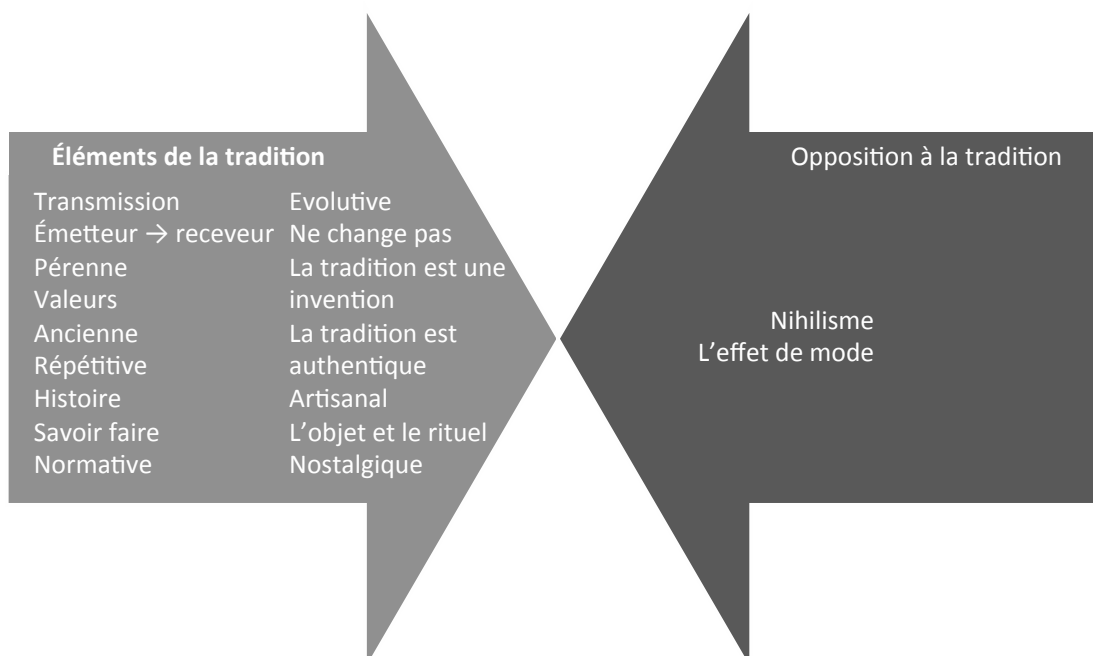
**Éléments de la tradition**

Transmission
Émetteur → receveur
Pérenne
Valeurs
Ancienne
Répétitive
Histoire
Savoir faire
Normative

Evolutive
Ne change pas
La tradition est une invention
La tradition est authentique
Artisanal
L'objet et le rituel
Nostalgique

Opposition à la tradition

Nihilisme
L'effet de mode